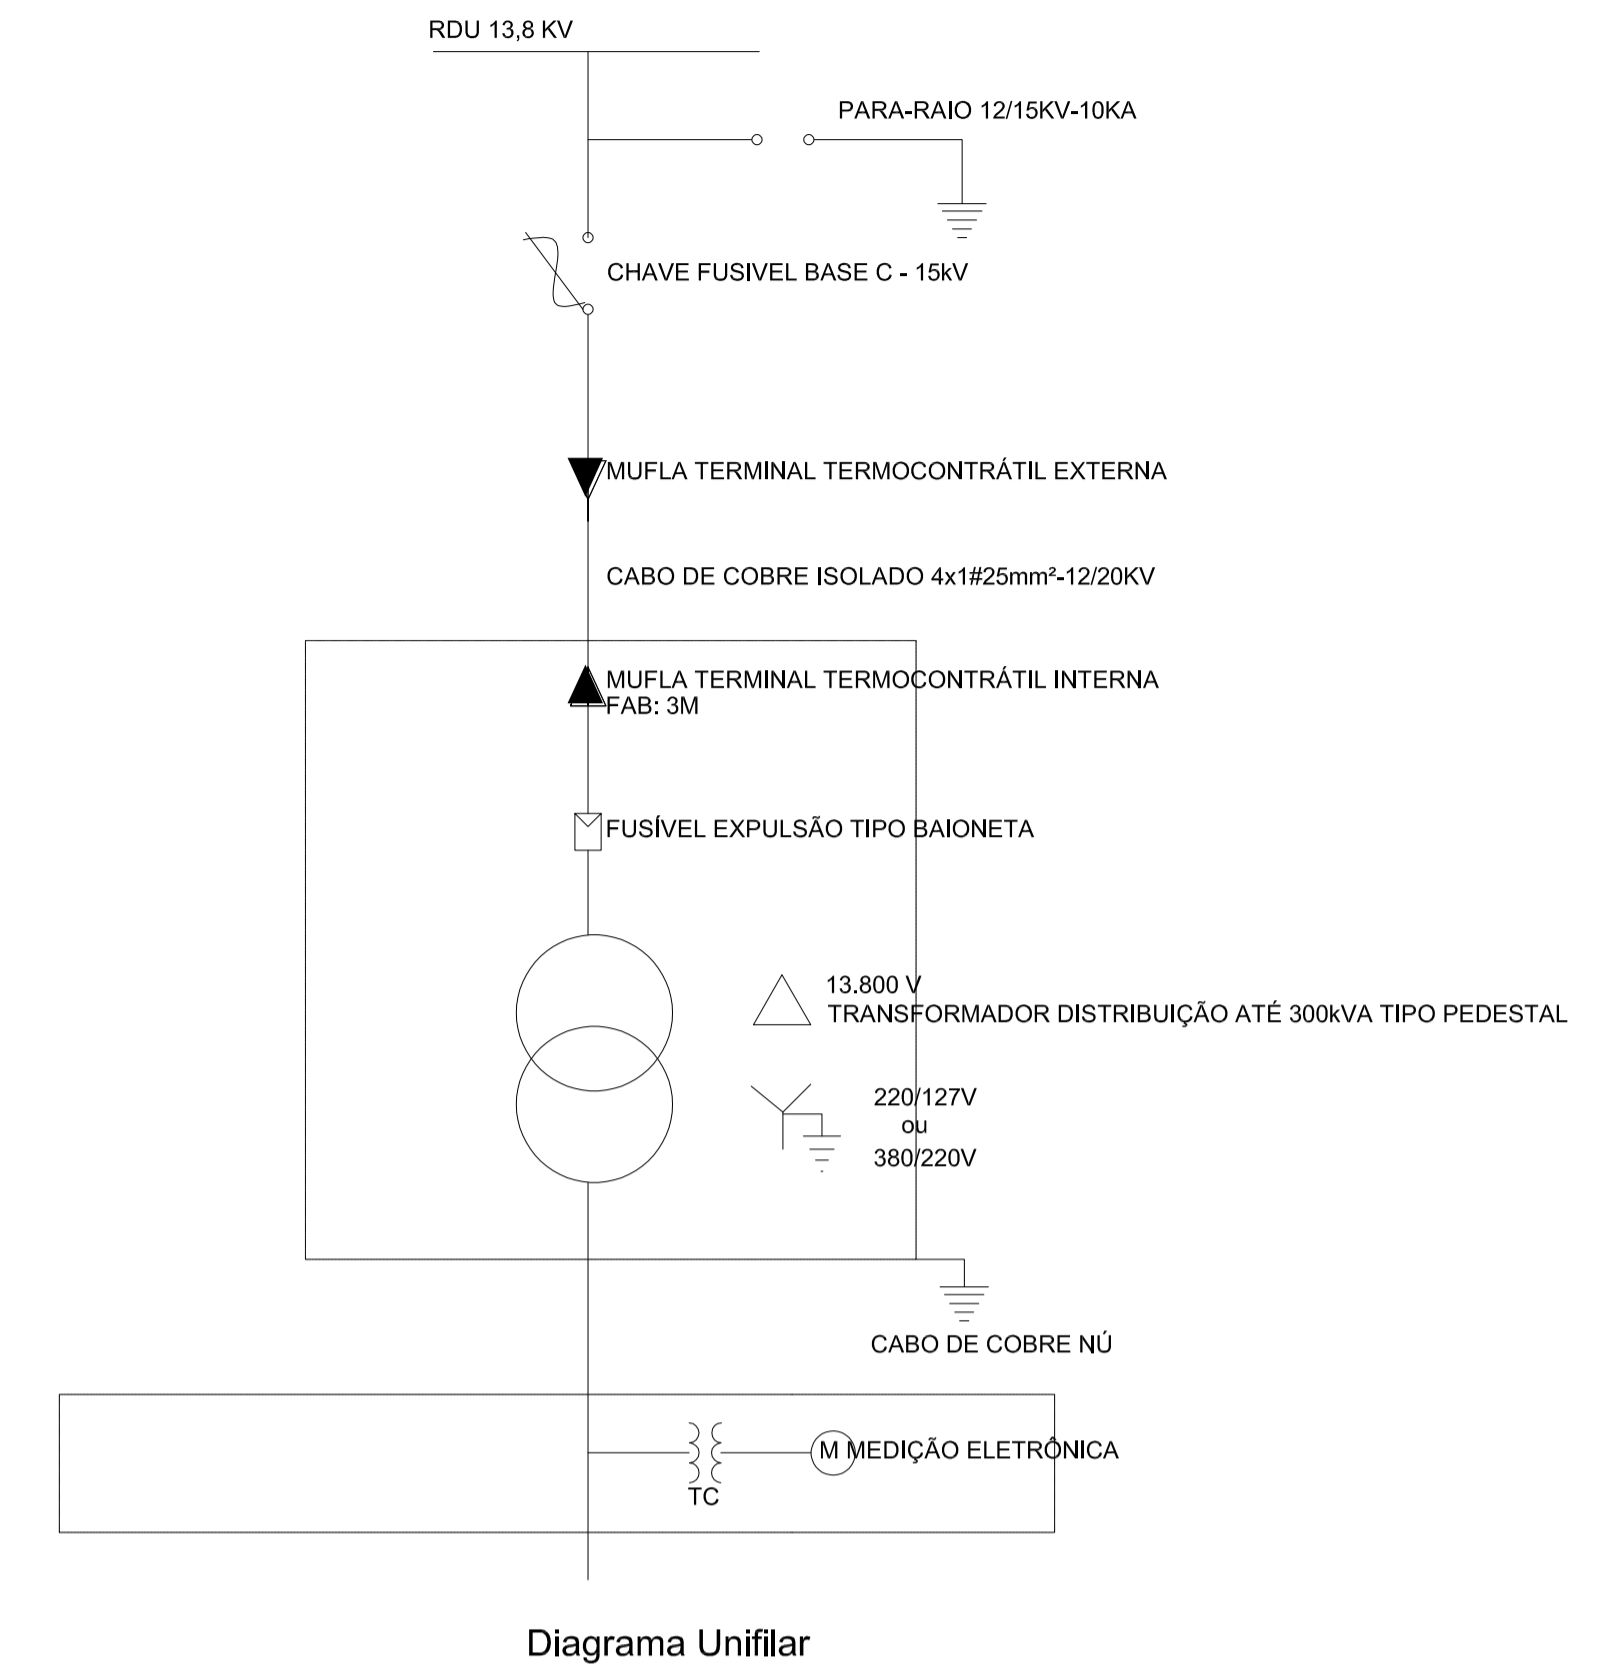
RDU 13,8 KV

PARA-RAIO 12/15KV-10KA

CHAVE FUSIVEL BASE C - 15kV

MUFLA TERMINAL TERMOCONTRÁTIL EXTERNA

CABO DE COBRE ISOLADO 4x1#25mm²-12/20KV

MUFLA TERMINAL TERMOCONTRÁTIL INTERNA
FAB: 3M

FUSÍVEL EXPULSÃO TIPO BAIONETA

13.800 V
TRANSFORMADOR DISTRIBUIÇÃO ATÉ 300kVA TIPO PEDESTAL

220/127V
ou
380/220V

CABO DE COBRE NÚ

M MEDIÇÃO ELETRÔNICA

TC

Diagrama Unifilar